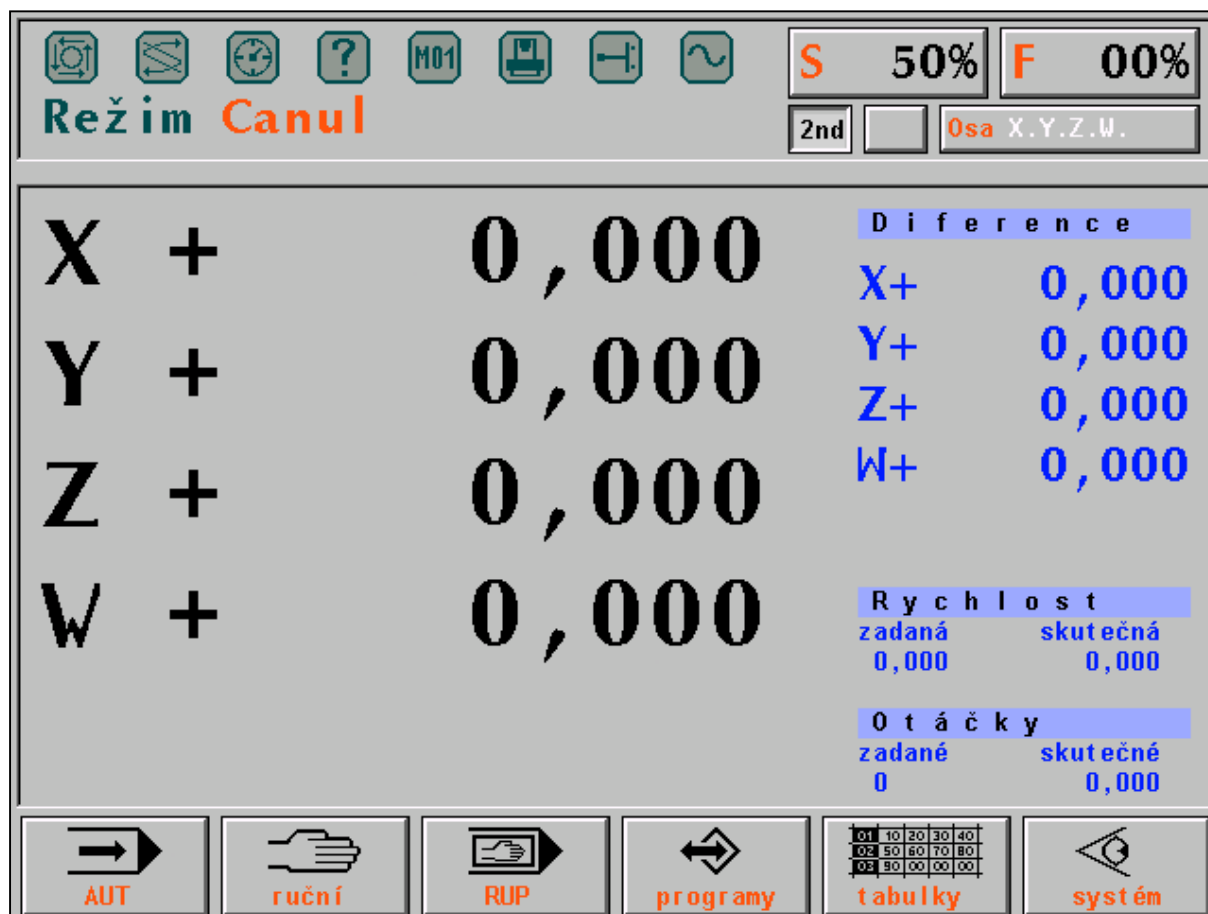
M01

Režim Canul

S 50% F 00%

2nd Osa X.Y.Z.W.

X + 0,000
Y + 0,000
Z + 0,000
W + 0,000

Diference
X+ 0,000
Y+ 0,000
Z+ 0,000
W+ 0,000

Rychlost
zadaná skutečná
0,000 0,000

Otáčky
zadané skutečné
0 0,000

| 01 | 10 | 20 | 30 | 40 |
|---|---|---|---|---|
| 02 | 50 | 60 | 70 | 80 |
| 03 | 90 | 00 | 00 | 00 |

AUT ruční RUP programy tabulky systém